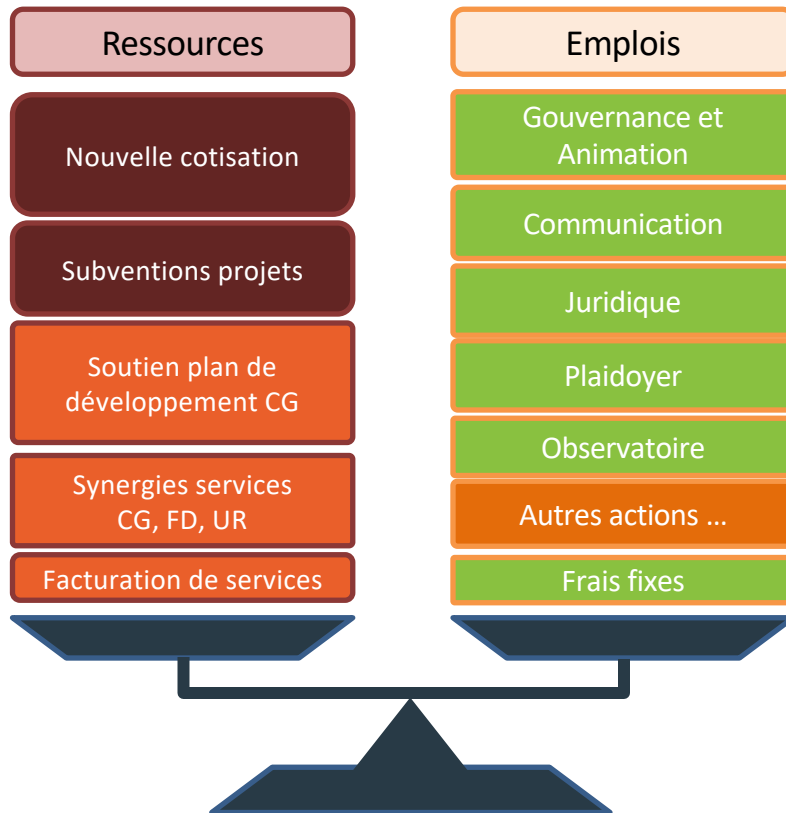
Ressources

Nouvelle cotisation

Subventions projets

Soutien plan de développement CG

Synergies services CG, FD, UR

Facturation de services

Emplois

Gouvernance et Animation

Communication

Juridique

Plaidoyer

Observatoire

Autres actions …

Frais fixes